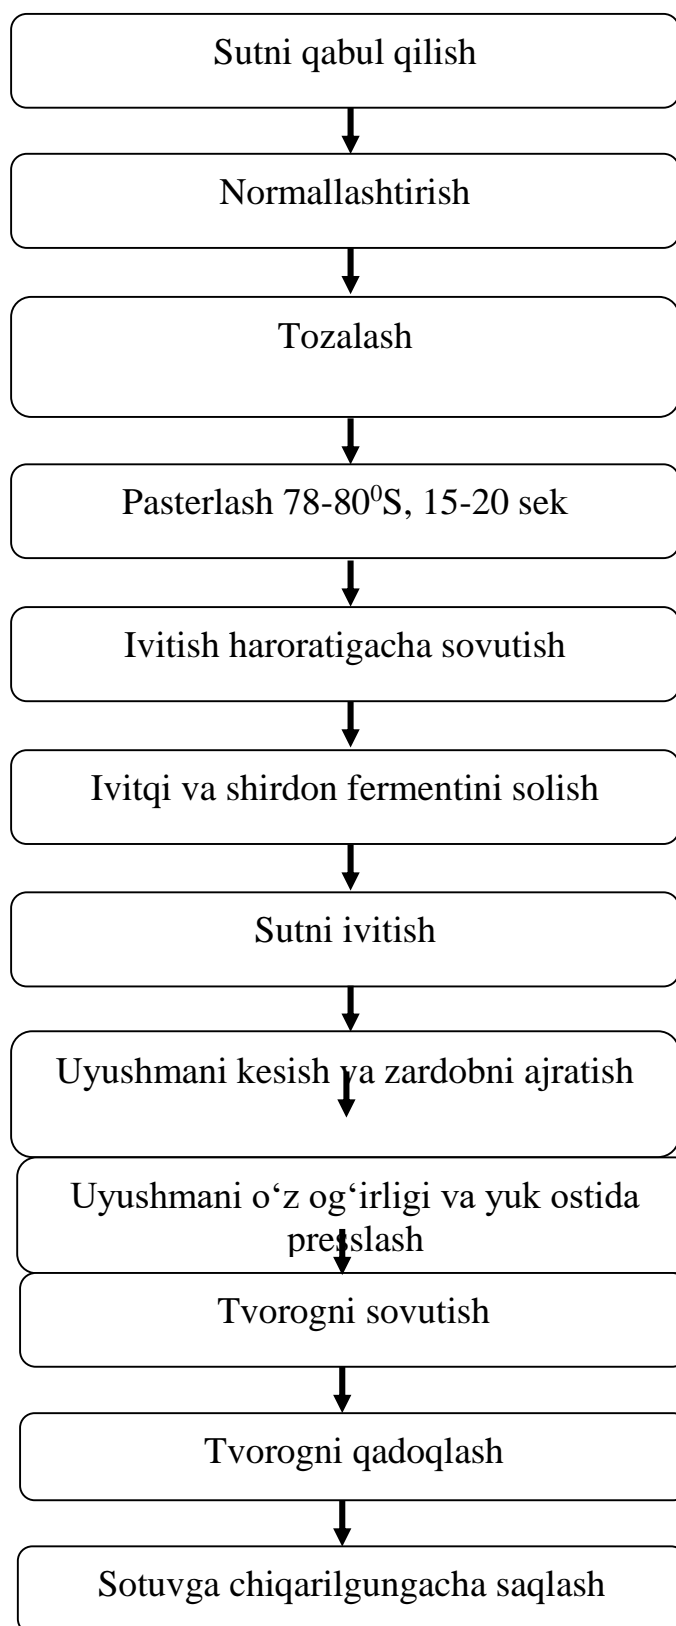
Sutni qabul qilish

Normallashtirish

Tozalash

Pasterlash 78-80$^0$S, 15-20 sek

Ivitish haroratigacha sovutish

Ivitqi va shirdon fermentini solish

Sutni ivitish

Uyushmani kesish va zardobni ajratish

Uyushmani o‘z og‘irligi va yuk ostida presslash

Tvorogni sovutish

Tvorogni qadoqlash

Sotuvga chiqarilgungacha saqlash